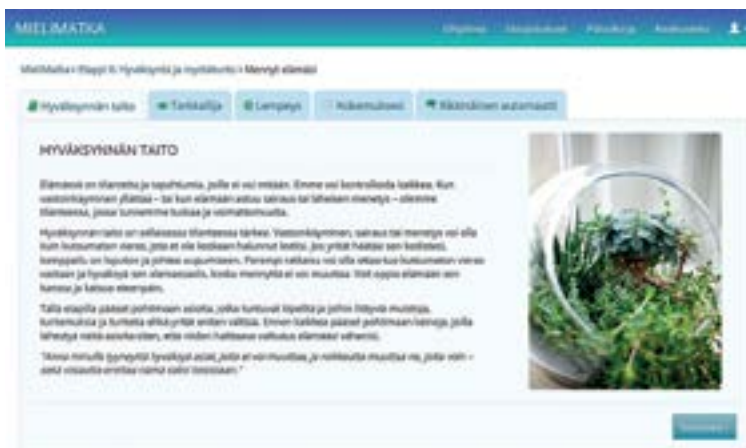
MIELIMATKA

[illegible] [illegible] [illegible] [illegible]

MielMatka › Vaihe 6: Hyväksyntä ja myötätunto › Menetyt elämäni

Hyväksynnän taito | Tietoa | Lempeys | Kokemukset | Käsitteiden automaatti

HYVÄKSYNNÄN TAITO

Elämässä on tilanteita ja tapahtumia, joille ei voi mitään. Emme voi kontrolloida kaikkea. Kun vastoinkäymiset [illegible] – tai kun elämään astuu sairaus tai läheisen menetys – olemme tilanteessa, jossa tunnemme itsemme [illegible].

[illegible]

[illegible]

"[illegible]"

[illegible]